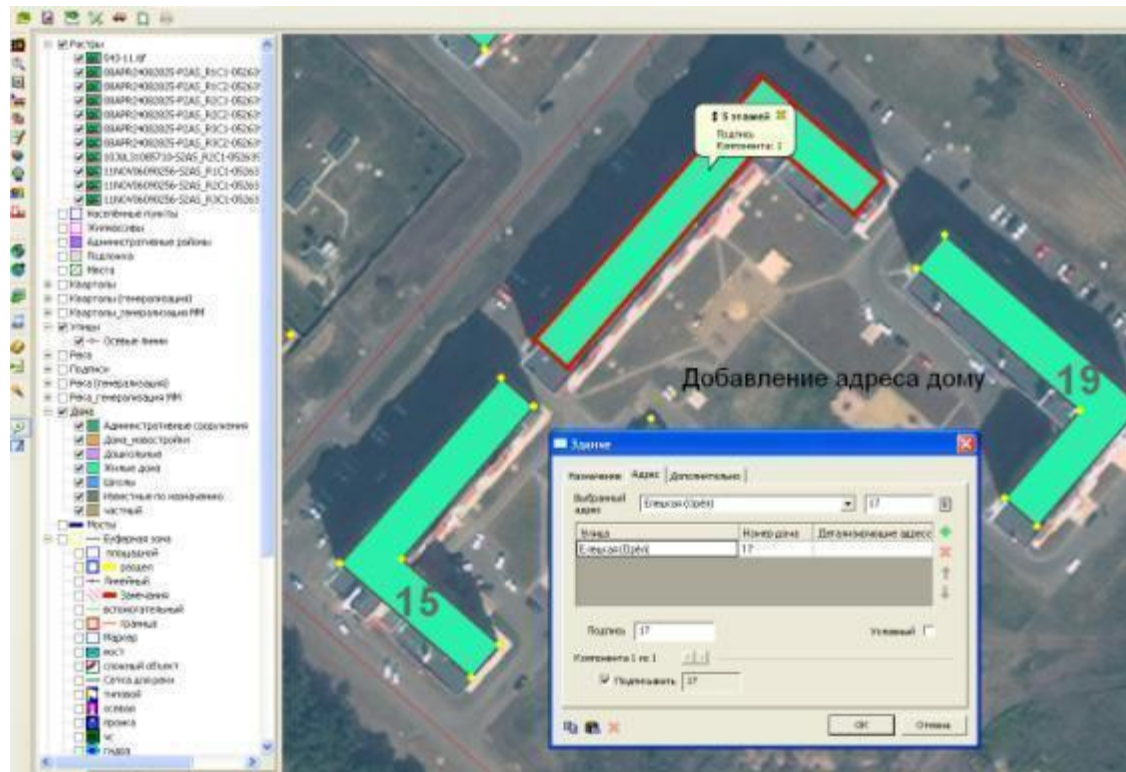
Растры
043-11.tif
08APR24083025-P2AS_R1C1-05263
08APR24083025-P2AS_R1C2-05263
08APR24083025-P2AS_R2C1-05263
08APR24083025-P2AS_R2C2-05263
08APR24083025-P2AS_R3C1-05263
08APR24083025-P2AS_R3C2-05263
08APR24083025-P2AS_R4C1-05263
10JUL31085710-S2AS_R2C1-052635
11NOV06090256-S2AS_R1C1-05263
11NOV06090256-S2AS_R2C1-05263
11NOV06090256-S2AS_R3C1-05263
Населённые пункты
Жилмассивы
Административные районы
Подложка
Места
Кварталы
Кварталы (генерализация)
Кварталы_генерализация МН
Улицы
Осевые линии
Река
Подписи
Река (генерализация)
Река_генерализация МН
Дома
Административные сооружения
Дома_новостройки
Дошкольные
Жилые дома
Школы
Неизвестные по назначению
частный
Мосты
Буферная зона
площадной
раздел
Линейный
Замечание
вспомогательный
граница
Маркер
мост
сложный объект
Сетка доводки
типовой
осевая
пропуска
чс
гидра

5 этажей
Подпись
Компонента: 1

Добавление адреса дому

19

15

Здание
Назначение | Адрес | Дополнительно
Выбранный адрес | Елецкая (Орёл) | 17
| Улица | Номер дома | Детализирующие адресс |
|---|---|---|
| Елецкая (Орёл) | 17 | |
Подпись 17
Условный
Компонента 1 из 1
Подписывать 17
OK
Отмена